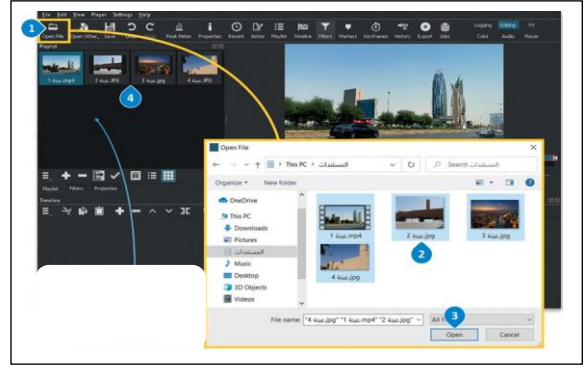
File Edit View Player Settings Help
1
Open File Open Other Save
Peak Meter Properties Recent Notes Playlist Timeline Filters Markers Keyframes History Export Jobs
Logging Editing FX
Color Audio Player
Playlist
1 عينة.mp4 2 عينة.jpg 3 عينة.jpg 4 عينة.JPG
4
Playlist Filters Properties
Timeline
Open File
This PC > المستندات
Search المستندات
Organize New folder
OneDrive
This PC
Downloads
Pictures
المستندات
Music
Desktop
3D Objects
Videos
1 عينة.mp4
2 عينة.jpg
3 عينة.jpg
4 عينة.jpg
2
File name: "4 عينة.jpg" "1 عينة.mp4" "2 عينة.jpg" "
3
All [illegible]
Open
Cancel